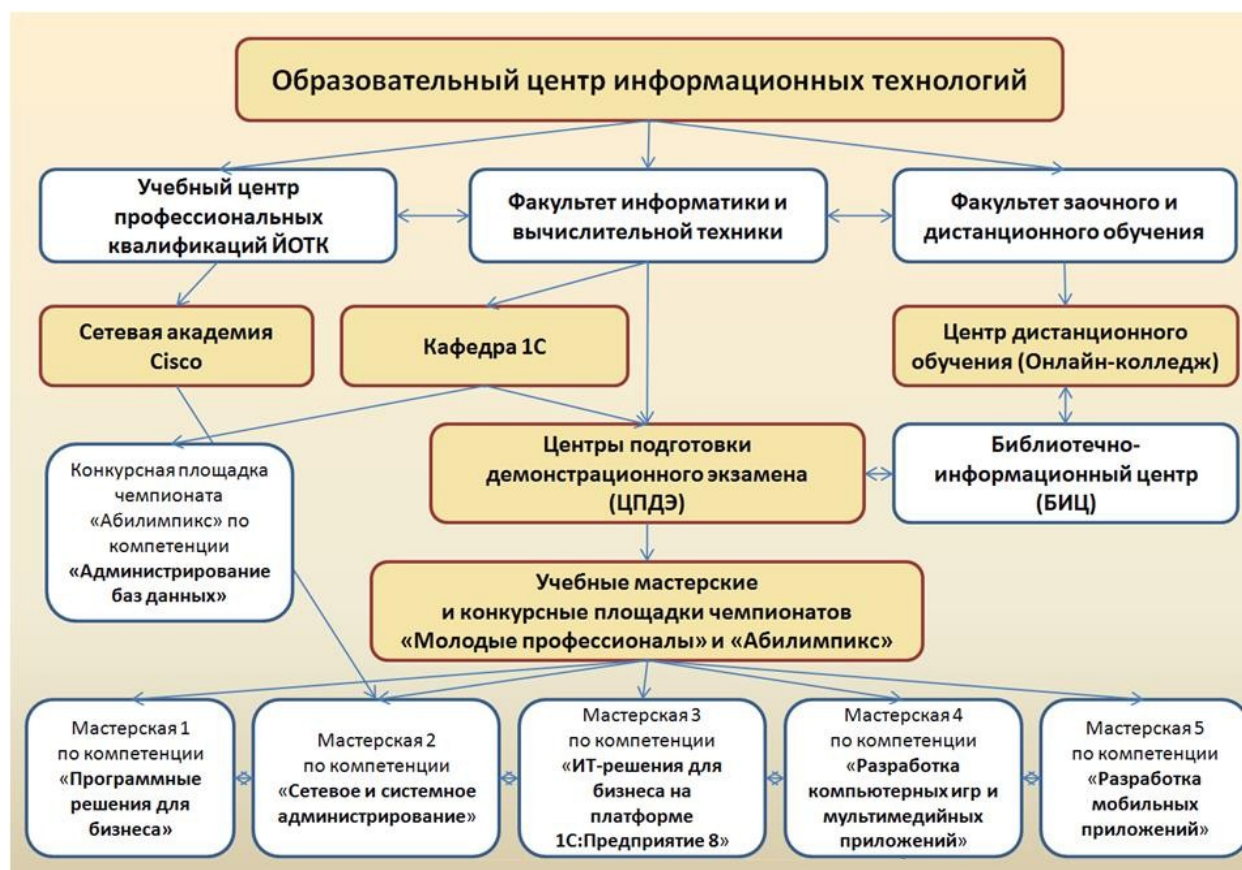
Образовательный центр информационных технологий

Учебный центр профессиональных квалификаций ЙОТК

Факультет информатики и вычислительной техники

Факультет заочного и дистанционного обучения

Сетевая академия Cisco

Кафедра 1С

Центр дистанционного обучения (Онлайн-колледж)

Конкурсная площадка чемпионата «Абилимпикс» по компетенции «Администрирование баз данных»

Центры подготовки демонстрационного экзамена (ЦПДЭ)

Библиотечно-информационный центр (БИЦ)

Учебные мастерские и конкурсные площадки чемпионатов «Молодые профессионалы» и «Абилимпикс»

Мастерская 1 по компетенции «Программные решения для бизнеса»

Мастерская 2 по компетенции «Сетевое и системное администрирование»

Мастерская 3 по компетенции «ИТ-решения для бизнеса на платформе 1С:Предприятие 8»

Мастерская 4 по компетенции «Разработка компьютерных игр и мультимедийных приложений»

Мастерская 5 по компетенции «Разработка мобильных приложений»